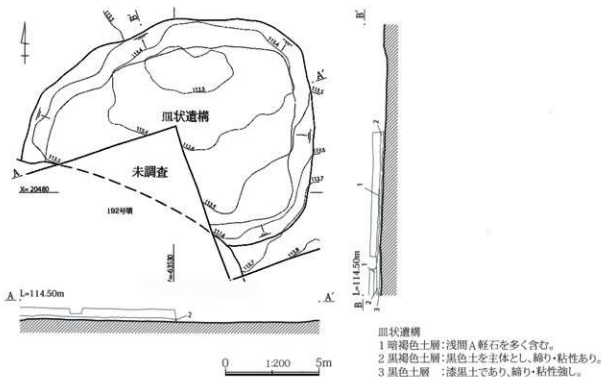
B
B'
A'
皿状遺構
A
X=20480
未調査
192号墳
Y=-63530
A L=114.50m
A'
2
1
2
3
B L=114.50m
0 1:200 5m
皿状遺構
1 暗褐色土層：浅間A軽石を多く含む。
2 黒褐色土層：黒色土を主体とし、締り・粘性あり。
3 黒色土層 ：漆黒土であり、締り・粘性強し。